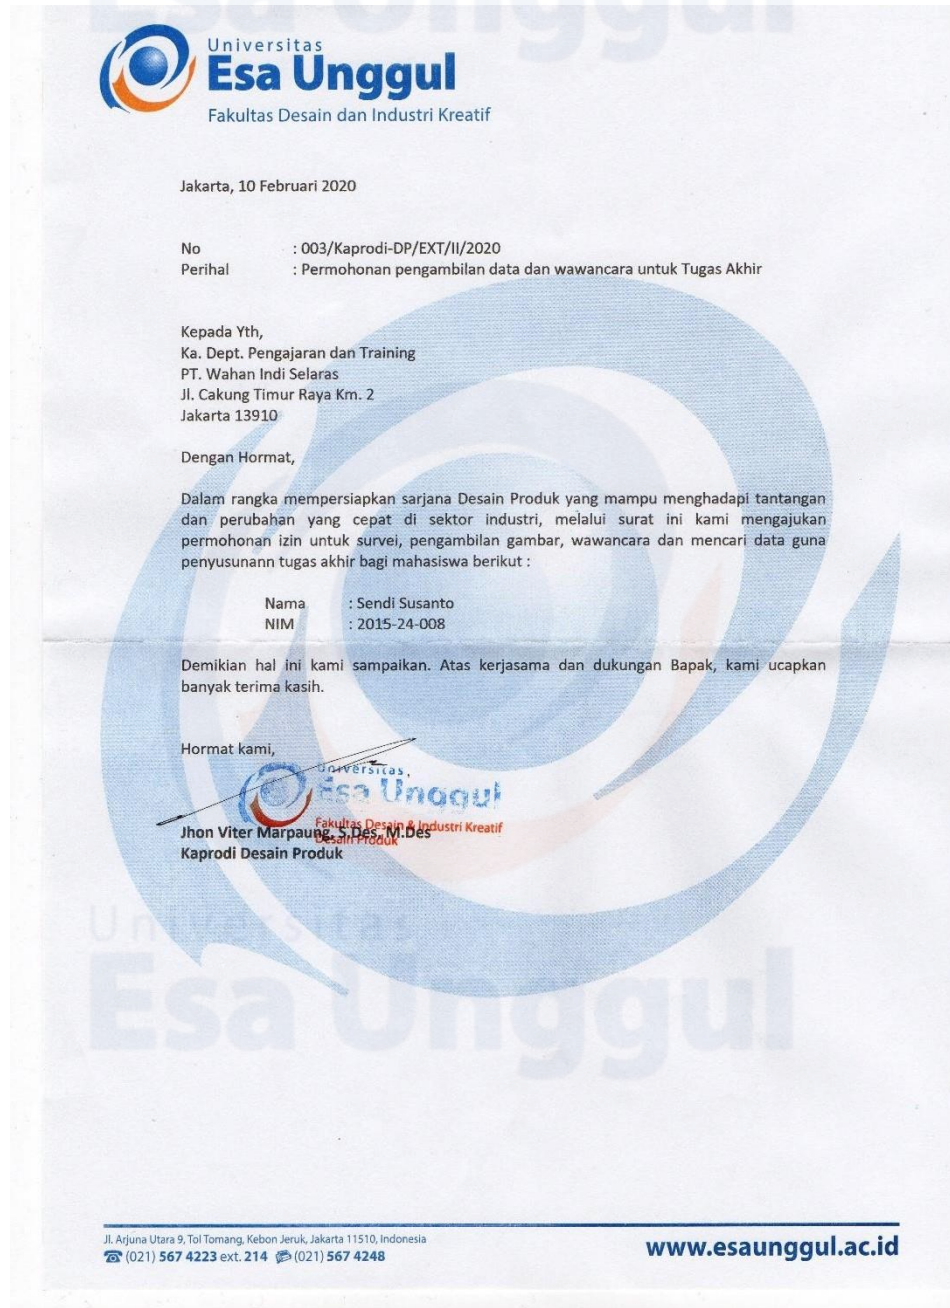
Universitas
Esa Unggul
Fakultas Desain dan Industri Kreatif

Jakarta, 10 Februari 2020

No : 003/Kaprodi-DP/EXT/II/2020
Perihal : Permohonan pengambilan data dan wawancara untuk Tugas Akhir

Kepada Yth,
Ka. Dept. Pengajaran dan Training
PT. Wahan Indi Selaras
Jl. Cakung Timur Raya Km. 2
Jakarta 13910

Dengan Hormat,

Dalam rangka mempersiapkan sarjana Desain Produk yang mampu menghadapi tantangan dan perubahan yang cepat di sektor industri, melalui surat ini kami mengajukan permohonan izin untuk survei, pengambilan gambar, wawancara dan mencari data guna penyusunann tugas akhir bagi mahasiswa berikut :

Nama : Sendi Susanto
NIM : 2015-24-008

Demikian hal ini kami sampaikan. Atas kerjasama dan dukungan Bapak, kami ucapkan banyak terima kasih.

Hormat kami,

Universitas
Esa Unggul
Fakultas Desain & Industri Kreatif
Desain Produk

Jhon Viter Marpaung, S.Des, M.Des
Kaprodi Desain Produk

Universitas
Esa Unggul

Jl. Arjuna Utara 9, Tol Tomang, Kebon Jeruk, Jakarta 11510, Indonesia
(021) 567 4223 ext. 214 (021) 567 4248
www.esaunggul.ac.id